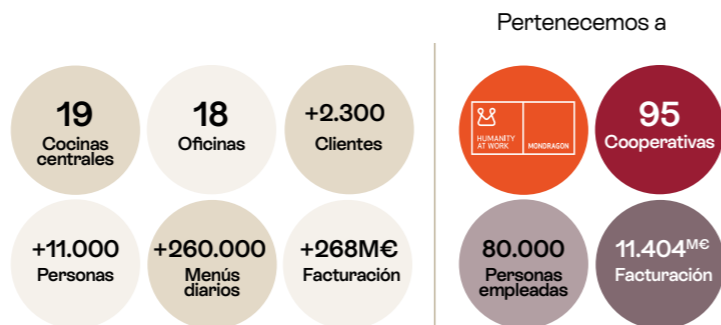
Pertenecemos a

19
Cocinas centrales

18
Oficinas

+2.300
Clientes

+11.000
Personas

+260.000
Menús diarios

+268M€
Facturación

HUMANITY AT WORK
MONDRAGON

95
Cooperativas

80.000
Personas empleadas

11.404M€
Facturación